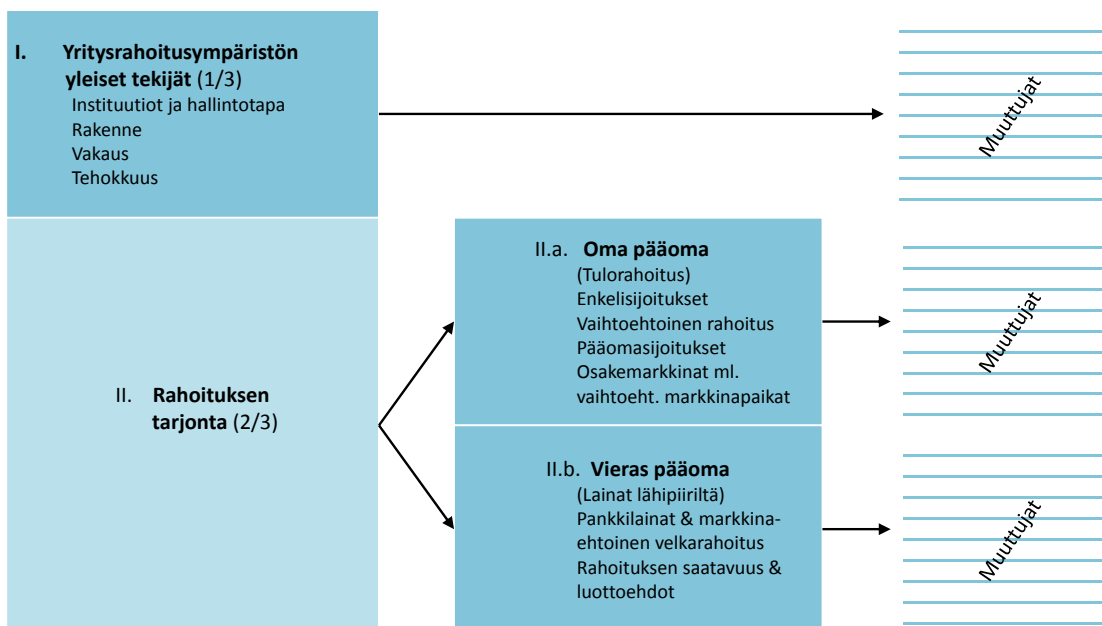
I. **Yritysrahoitusympäristön yleiset tekijät** (1/3)
Instituutiot ja hallintotapa
Rakenne
Vakaus
Tehokkuus

Muuttujat

II. **Rahoituksen tarjonta** (2/3)

II.a. **Oma pääoma**
(Tulorahoitus)
Enkelisijoitukset
Vaihtoehtoinen rahoitus
Pääomasijoitukset
Osakemarkkinat ml. vaihtoeht. markkinapaikat

Muuttujat

II.b. **Vieras pääoma**
(Lainat lähipiiriltä)
Pankkilainat & markkinaehtoinen velkarahoitus
Rahoituksen saatavuus & luottoehdot

Muuttujat